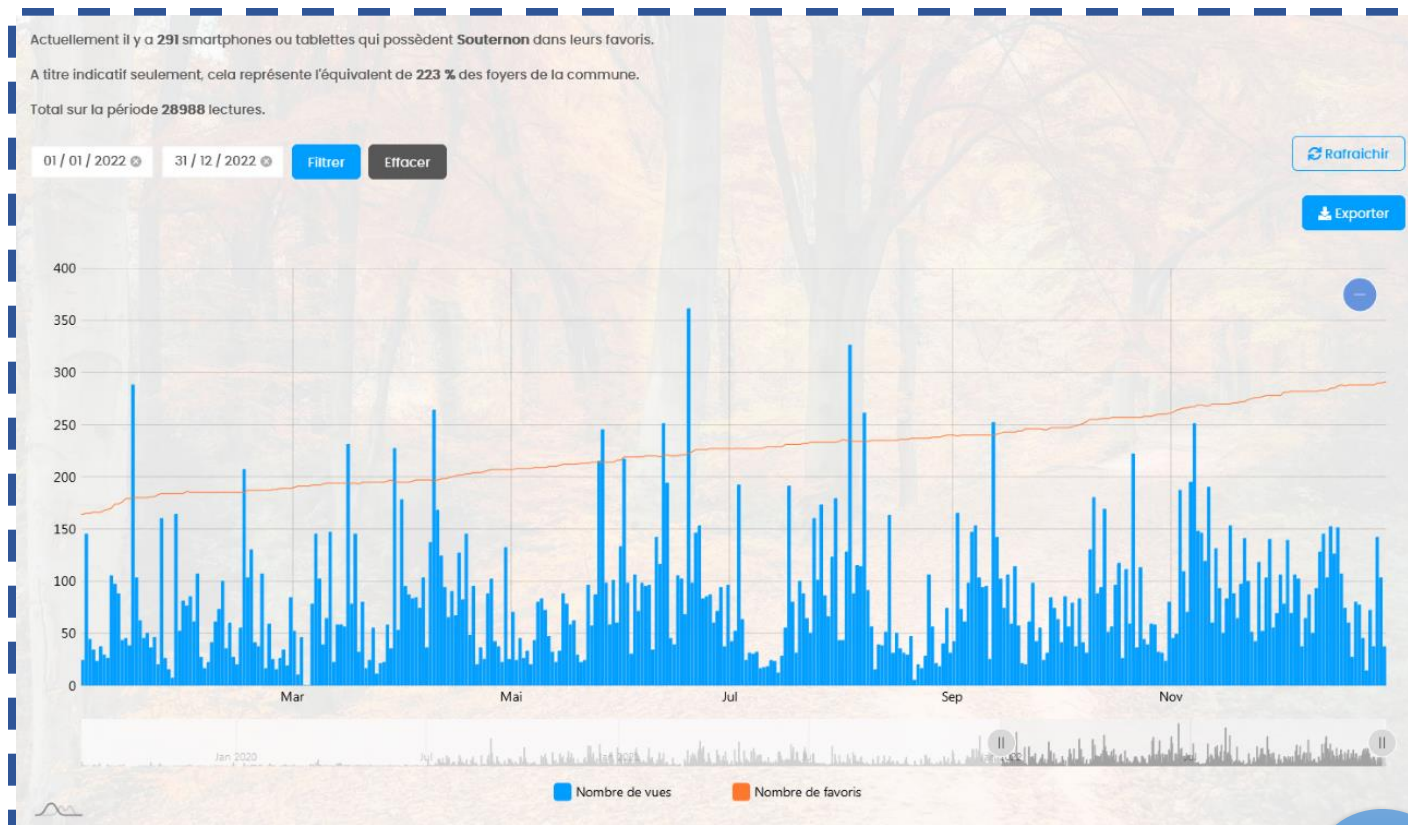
Actuellement il y a **291** smartphones ou tablettes qui possèdent **Souternon** dans leurs favoris.

A titre indicatif seulement, cela représente l'équivalent de **223 %** des foyers de la commune.

Total sur la période **28988** lectures.

01 / 01 / 2022 31 / 12 / 2022 Filtrer Effacer

Rafraichir

Exporter

400
350
300
250
200
150
100
50
0

Mar Mai Jul Sep Nov

Jan 2020 Jul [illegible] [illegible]

Nombre de vues Nombre de favoris